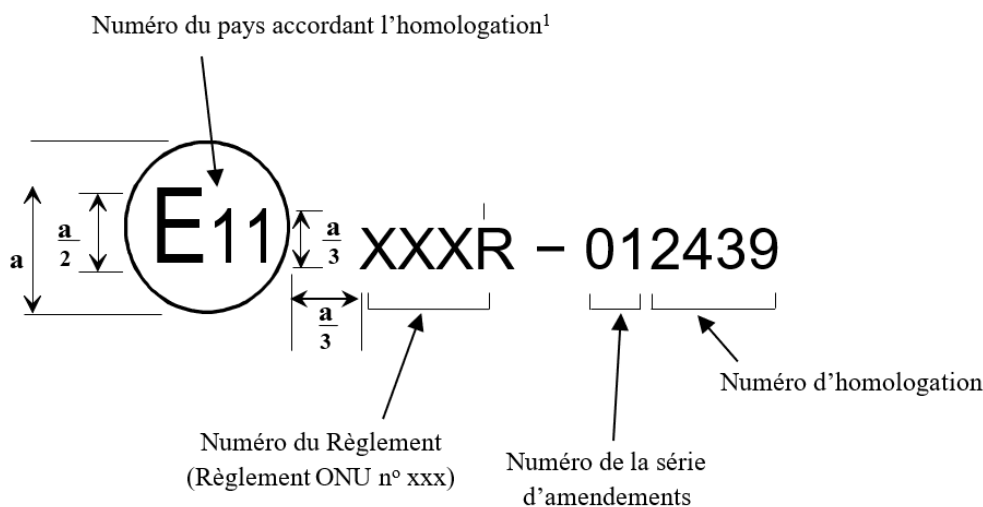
Numéro du pays accordant l'homologation$^1$

a

$\frac{a}{2}$

E11

$\frac{a}{3}$

XXXR – 012439

$\frac{a}{3}$

Numéro d'homologation

Numéro du Règlement (Règlement ONU n$^o$ xxx)

Numéro de la série d'amendements